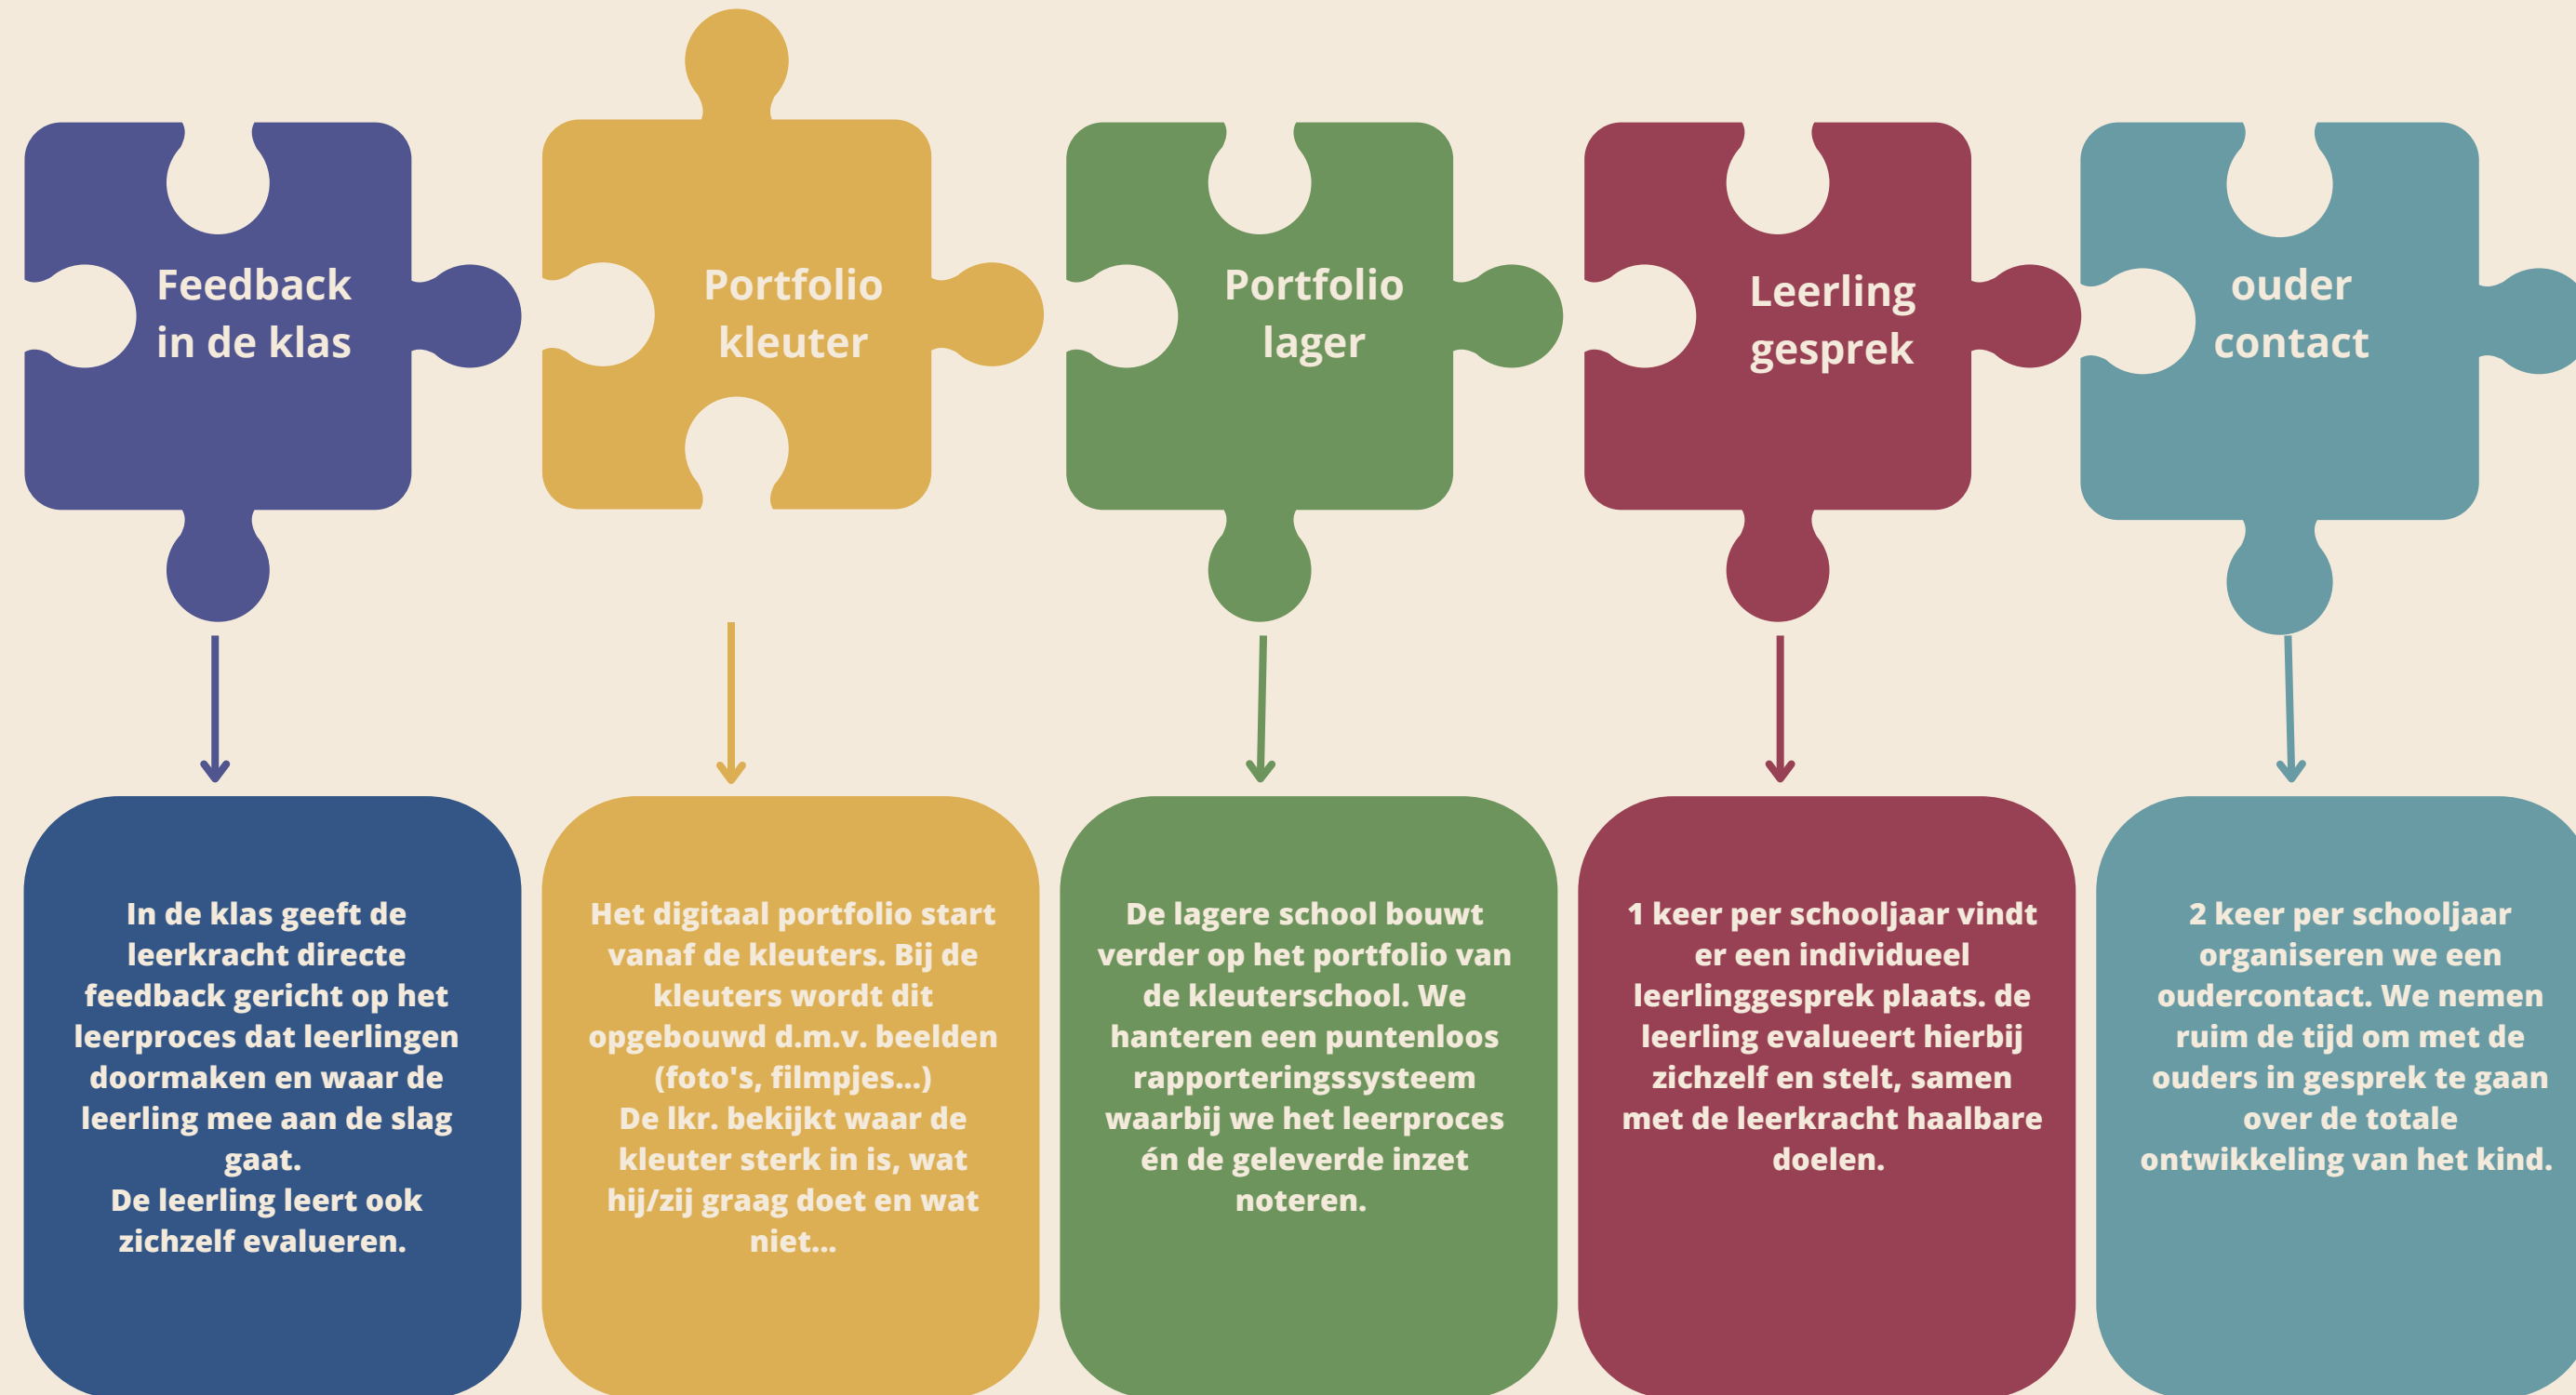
Feedback in de klas

Portfolio kleuter

Portfolio lager

Leerling gesprek

ouder contact

In de klas geeft de leerkracht directe feedback gericht op het leerproces dat leerlingen doormaken en waar de leerling mee aan de slag gaat.
De leerling leert ook zichzelf evalueren.

Het digitaal portfolio start vanaf de kleuters. Bij de kleuters wordt dit opgebouwd d.m.v. beelden (foto's, filmpjes...)
De lkr. bekijkt waar de kleuter sterk in is, wat hij/zij graag doet en wat niet...

De lagere school bouwt verder op het portfolio van de kleuterschool. We hanteren een puntenloos rapporteringssysteem waarbij we het leerproces én de geleverde inzet noteren.

1 keer per schooljaar vindt er een individueel leerlinggesprek plaats. de leerling evalueert hierbij zichzelf en stelt, samen met de leerkracht haalbare doelen.

2 keer per schooljaar organiseren we een oudercontact. We nemen ruim de tijd om met de ouders in gesprek te gaan over de totale ontwikkeling van het kind.